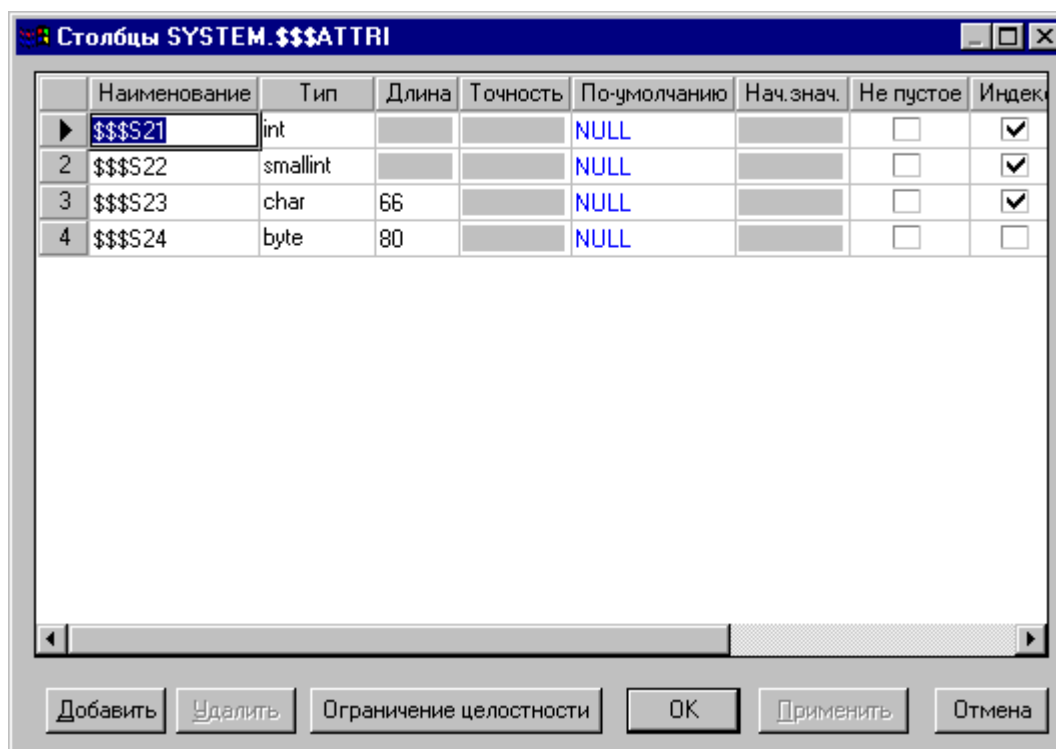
Столбцы SYSTEM.$$$ATTRI

| | Наименование | Тип | Длина | Точность | По-умолчанию | Нач.знач. | Не пустое | Индекс |
|---|---|---|---|---|---|---|---|---|
| ▶ | $$$S21 | int | | | NULL | | ☐ | ☑ |
| 2 | $$$S22 | smallint | | | NULL | | ☐ | ☑ |
| 3 | $$$S23 | char | 66 | | NULL | | ☐ | ☑ |
| 4 | $$$S24 | byte | 80 | | NULL | | ☐ | ☐ |

Добавить | Удалить | Ограничение целостности | OK | Применить | Отмена